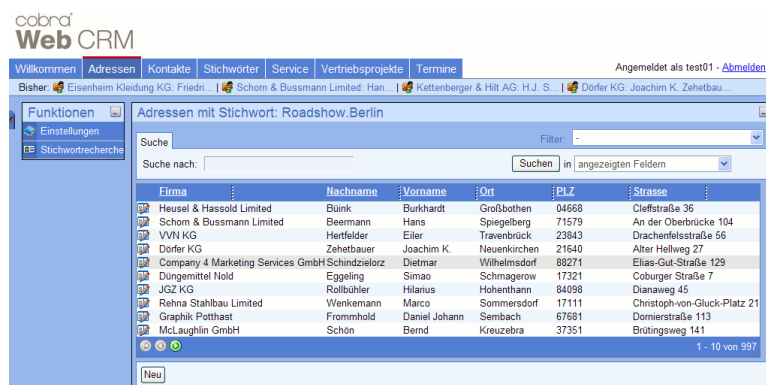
cobra
Web CRM

Willkommen | Adressen | Kontakte | Stichwörter | Service | Vertriebsprojekte | Termine

Angemeldet als test01 - Abmelden

Bisher: Eisenheim Kleidung KG: Friedri... | Schorn & Bussmann Limited: Han... | Kettenberger & Hilt AG: H.J. S... | Dörfer KG: Joachim K. Zehetbau...

Funktionen
Einstellungen
Stichwortrecherche

Adressen mit Stichwort: Roadshow.Berlin

Suche

Filter: -

Suche nach:

Suchen in angezeigten Feldern

| Firma | Nachname | Vorname | Ort | PLZ | Strasse |
|---|---|---|---|---|---|
| Heusel & Hassold Limited | Bünk | Burkhardt | Großbothen | 04668 | Cleffstraße 36 |
| Schorn & Bussmann Limited | Beermann | Hans | Spiegelberg | 71579 | An der Oberbrücke 104 |
| VVN KG | Hertfelder | Eiler | Travenbrück | 23843 | Drachenfelsstraße 56 |
| Dörfer KG | Zehetbauer | Joachim K. | Neuenkirchen | 21640 | Alter Hellweg 27 |
| Company 4 Marketing Services GmbH | Schindzielorz | Dietmar | Wilhelmsdorf | 88271 | Elias-Gut-Straße 129 |
| Düngemittel Nold | Eggeling | Simao | Schmagerow | 17321 | Coburger Straße 7 |
| JGZ KG | Rollbühler | Hilarius | Hohenthann | 84098 | Dianaweg 45 |
| Rehna Stahlbau Limited | Wenkemann | Marco | Sommersdorf | 17111 | Christoph-von-Gluck-Platz 21 |
| Graphik Potthast | Frommhold | Daniel Johann | Sembach | 67681 | Dornierstraße 113 |
| McLaughlin GmbH | Schön | Bernd | Kreuzebra | 37351 | Brütingsweg 141 |

1 - 10 von 997

Neu